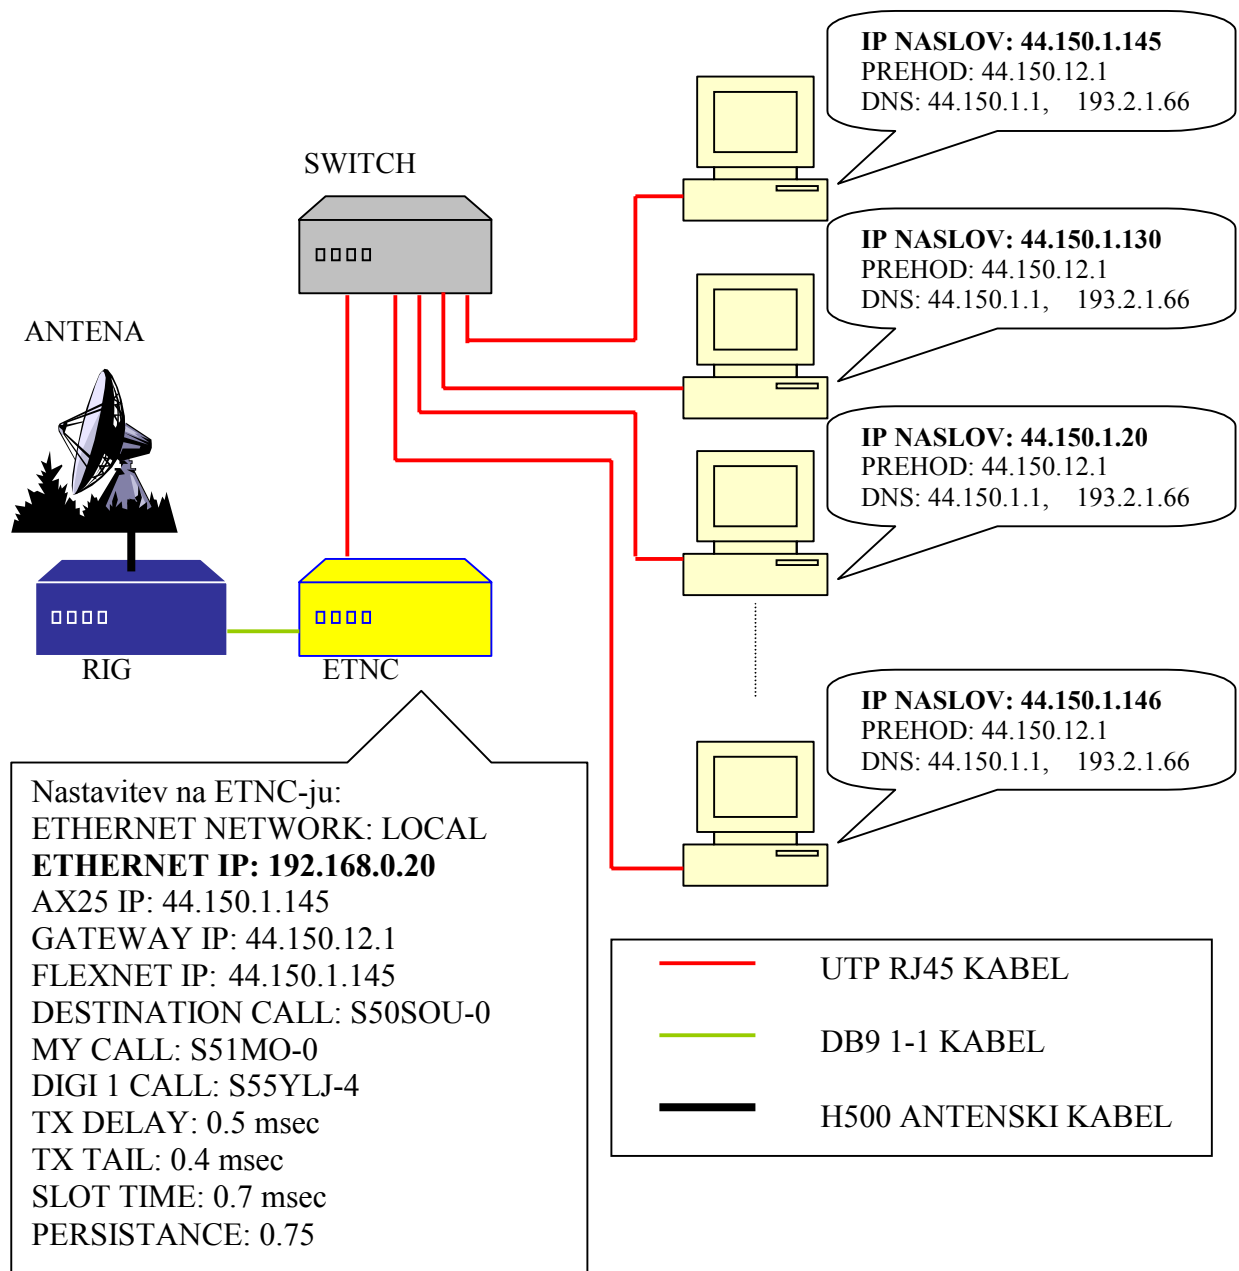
SWITCH

ANTENA

RIG

ETNC

IP NASLOV: 44.150.1.145
PREHOD: 44.150.12.1
DNS: 44.150.1.1, 193.2.1.66

IP NASLOV: 44.150.1.130
PREHOD: 44.150.12.1
DNS: 44.150.1.1, 193.2.1.66

IP NASLOV: 44.150.1.20
PREHOD: 44.150.12.1
DNS: 44.150.1.1, 193.2.1.66

IP NASLOV: 44.150.1.146
PREHOD: 44.150.12.1
DNS: 44.150.1.1, 193.2.1.66

Nastavitev na ETNC-ju:
ETHERNET NETWORK: LOCAL
**ETHERNET IP: 192.168.0.20**
AX25 IP: 44.150.1.145
GATEWAY IP: 44.150.12.1
FLEXNET IP: 44.150.1.145
DESTINATION CALL: S50SOU-0
MY CALL: S51MO-0
DIGI 1 CALL: S55YLJ-4
TX DELAY: 0.5 msec
TX TAIL: 0.4 msec
SLOT TIME: 0.7 msec
PERSISTANCE: 0.75

UTP RJ45 KABEL

DB9 1-1 KABEL

H500 ANTENSKI KABEL